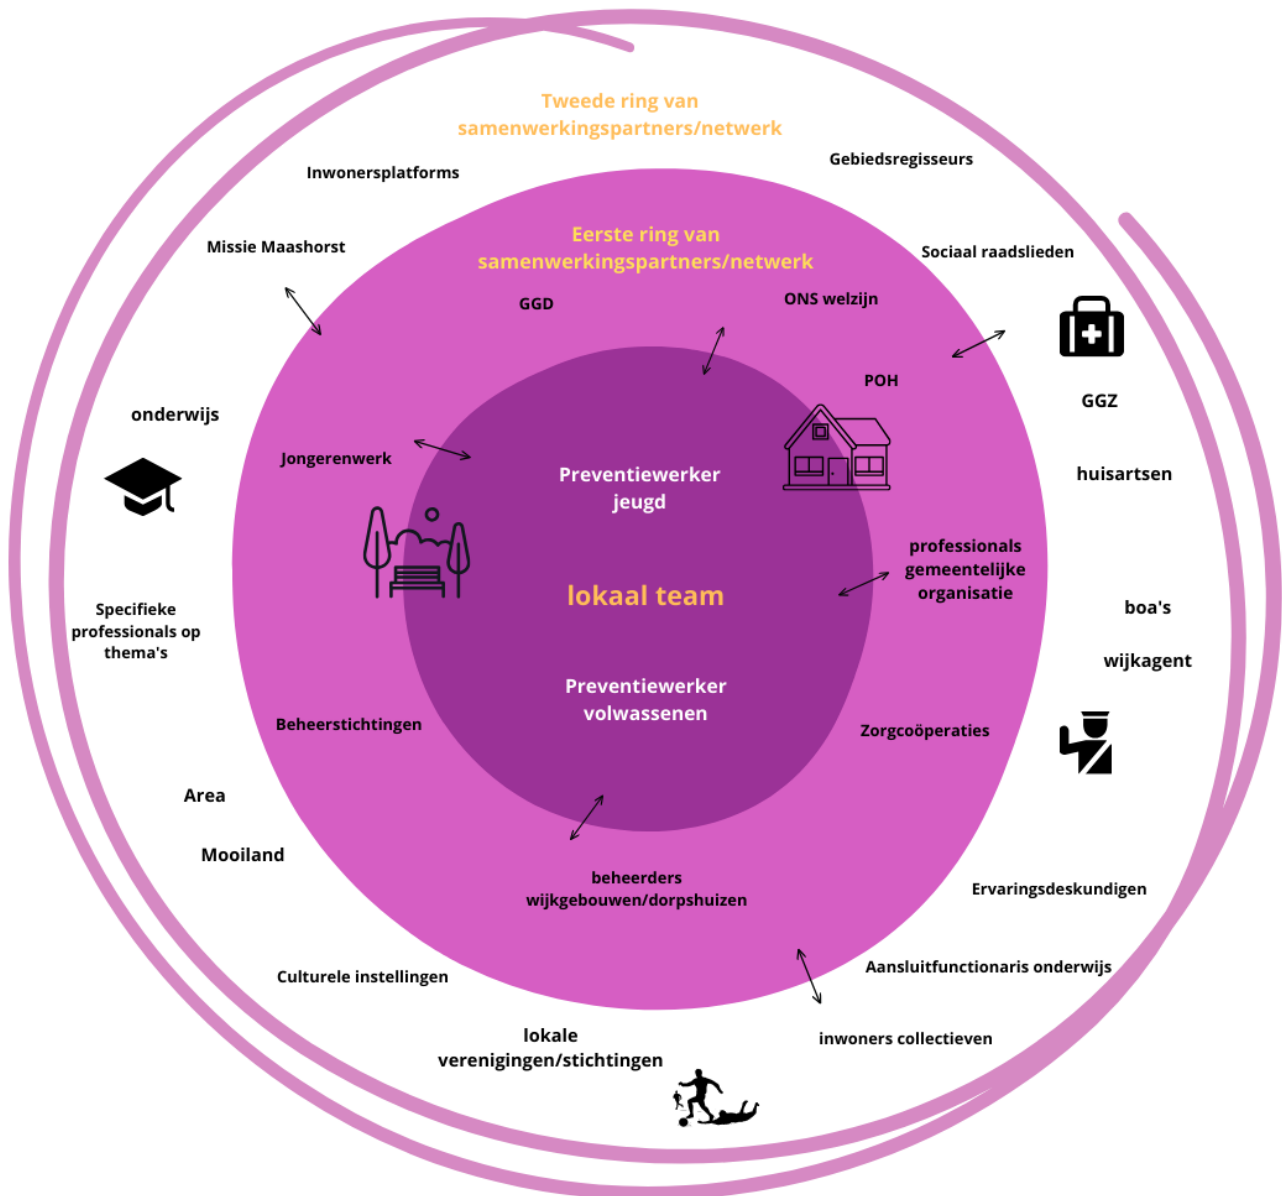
Tweede ring van samenwerkingspartners/netwerk

Inwonersplatforms

Gebiedsregisseurs

Missie Maashorst

Eerste ring van samenwerkingspartners/netwerk

Sociaal raadslieden

GGD

ONS welzijn

POH

GGZ

onderwijs

Jongerenwerk

Preventiewerker jeugd

huisartsen

lokaal team

professionals gemeentelijke organisatie

Specifieke professionals op thema's

boa's

wijkagent

Preventiewerker volwassenen

Beheerstichtingen

Zorgcoöperaties

Area

Mooiland

beheerders wijkgebouwen/dorpshuizen

Ervaringsdeskundigen

Culturele instellingen

Aansluitfunctionaris onderwijs

lokale verenigingen/stichtingen

inwoners collectieven